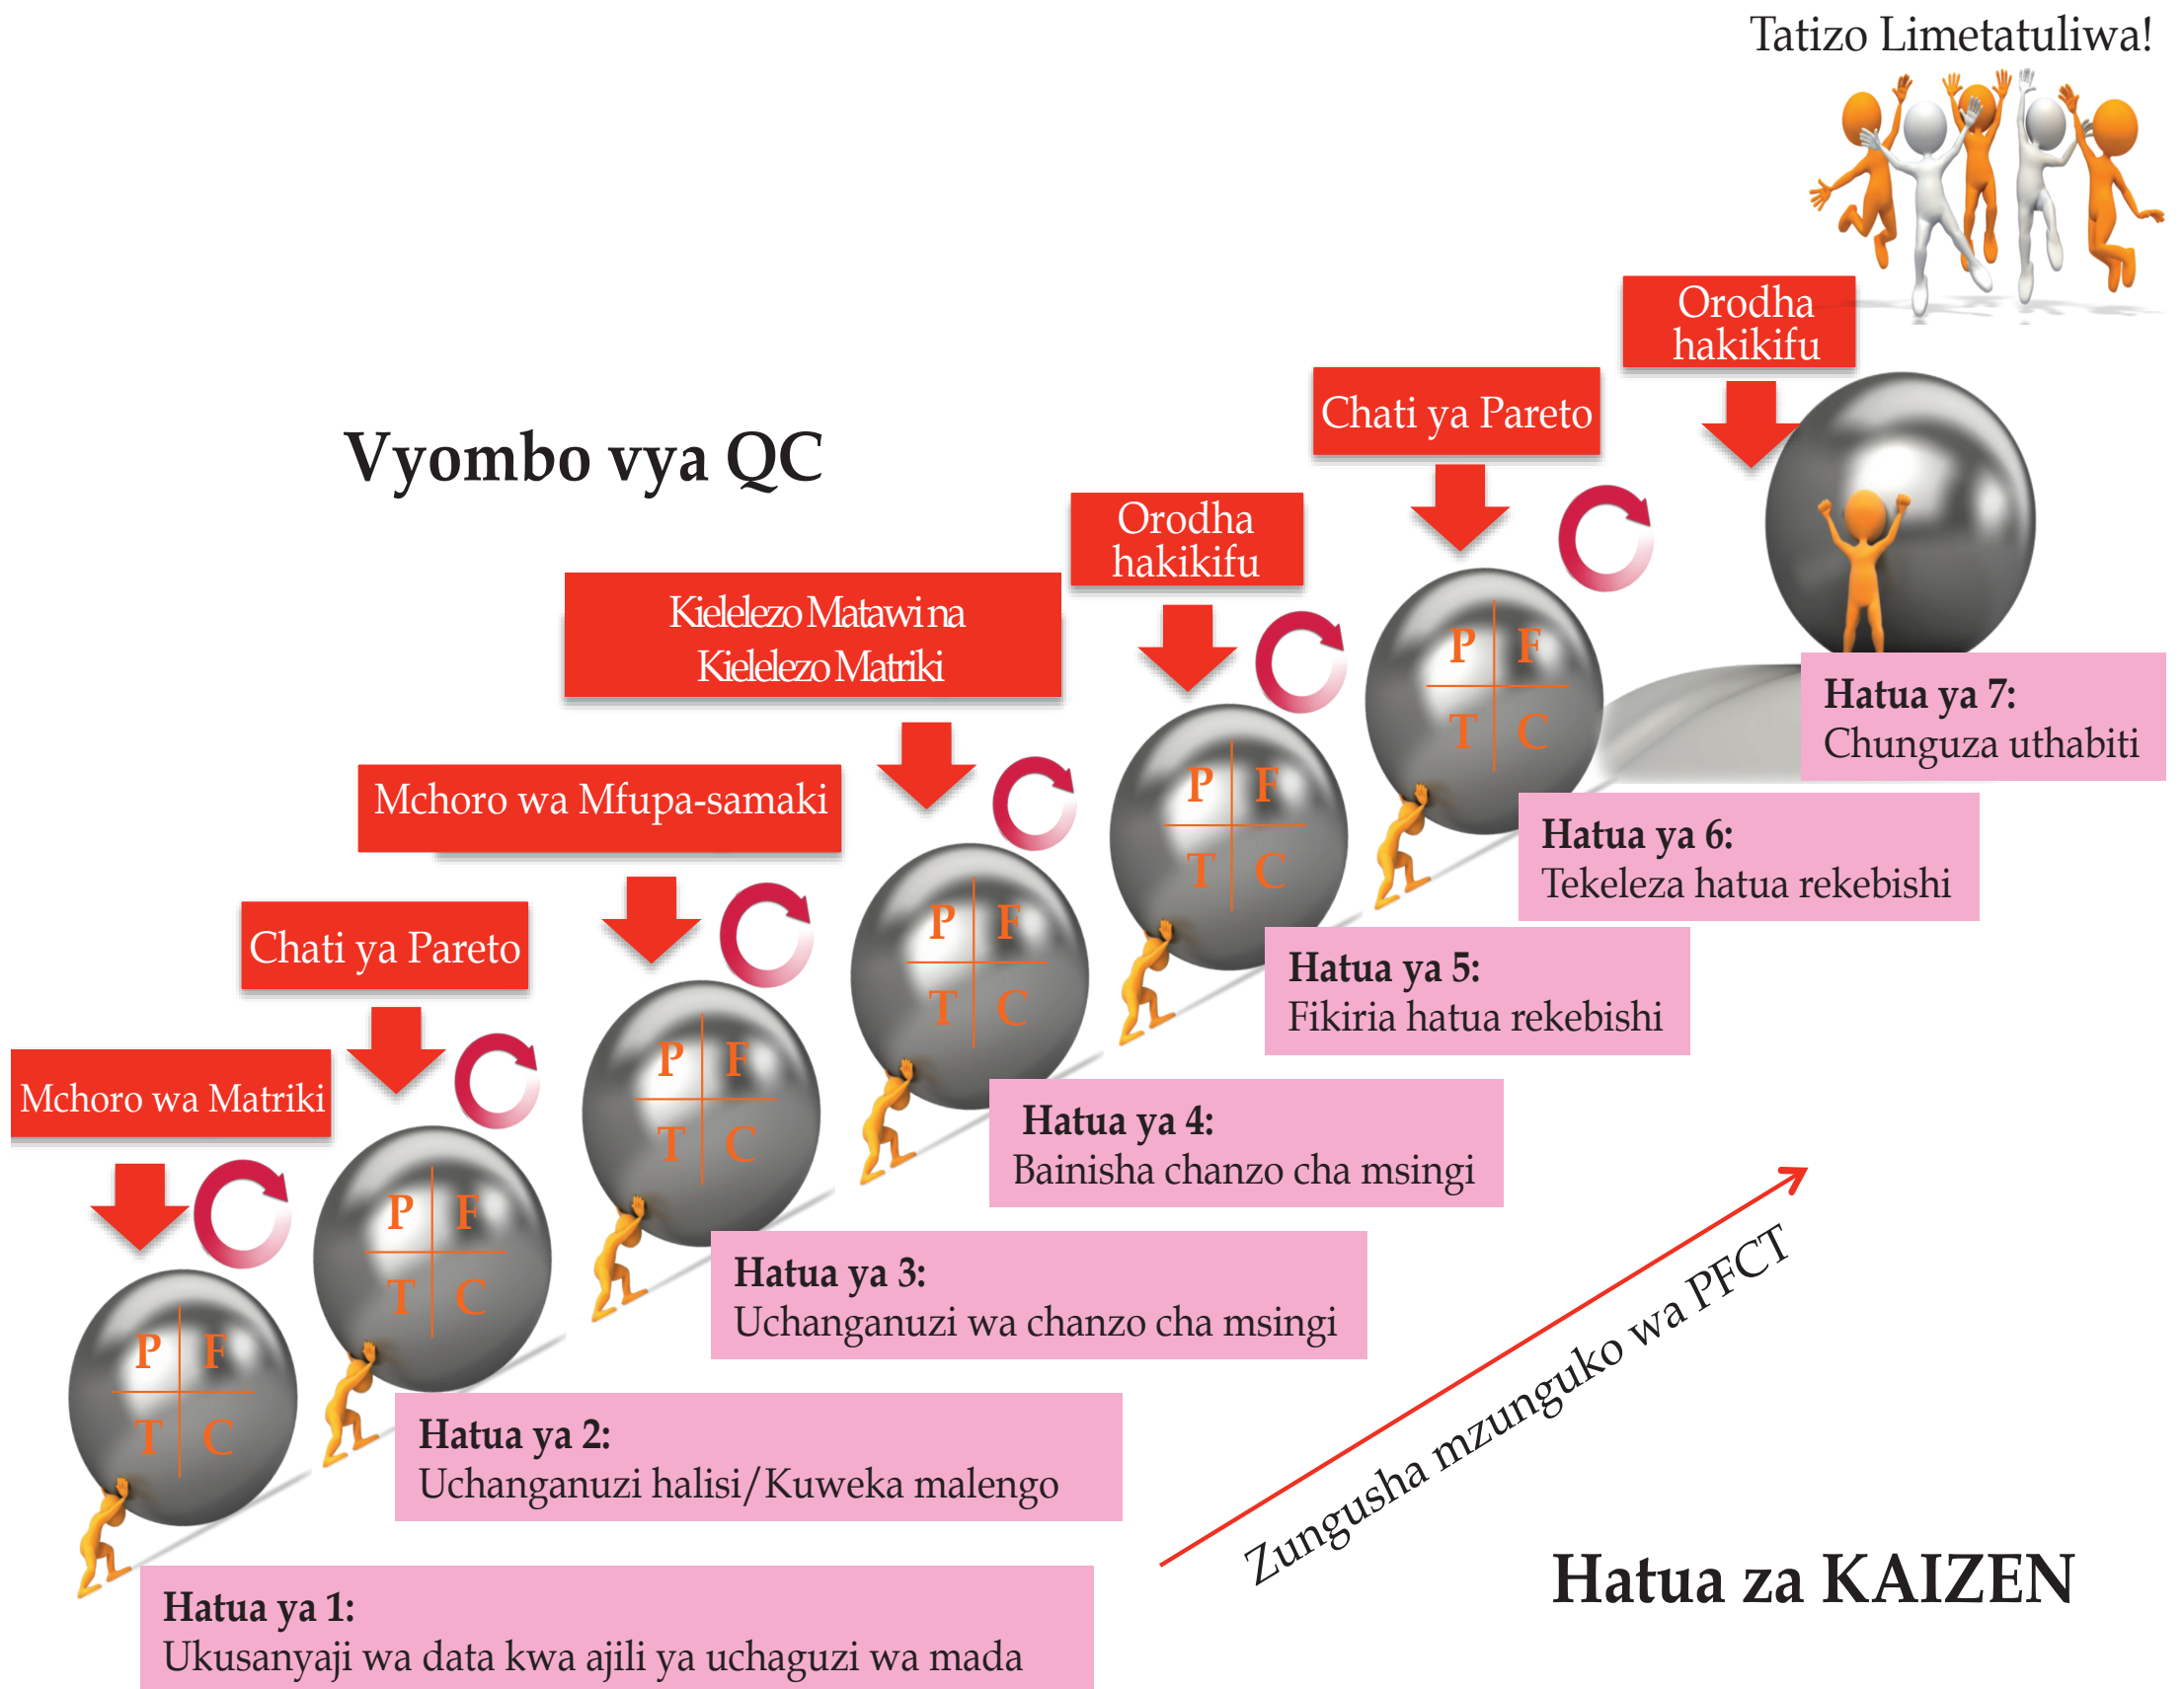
Tatizo Limetatuliwa!

Vyombo vya QC

Orodha hakikifu

Chati ya Pareto

Orodha hakikifu

Kielelezo Matawi na Kielelezo Matriki

Mchoro wa Mfupa-samaki

Chati ya Pareto

Mchoro wa Matriki

P F T C

P F T C

P F T C

P F T C

P F T C

P F T C

**Hatua ya 7:**
Chunguza uthabiti

**Hatua ya 6:**
Tekeleza hatua rekebishi

**Hatua ya 5:**
Fikiria hatua rekebishi

**Hatua ya 4:**
Bainisha chanzo cha msingi

**Hatua ya 3:**
Uchanganuzi wa chanzo cha msingi

**Hatua ya 2:**
Uchanganuzi halisi/Kuweka malengo

**Hatua ya 1:**
Ukusanyaji wa data kwa ajili ya uchaguzi wa mada

Zungusha mzunguko wa PFCT

Hatua za KAIZEN